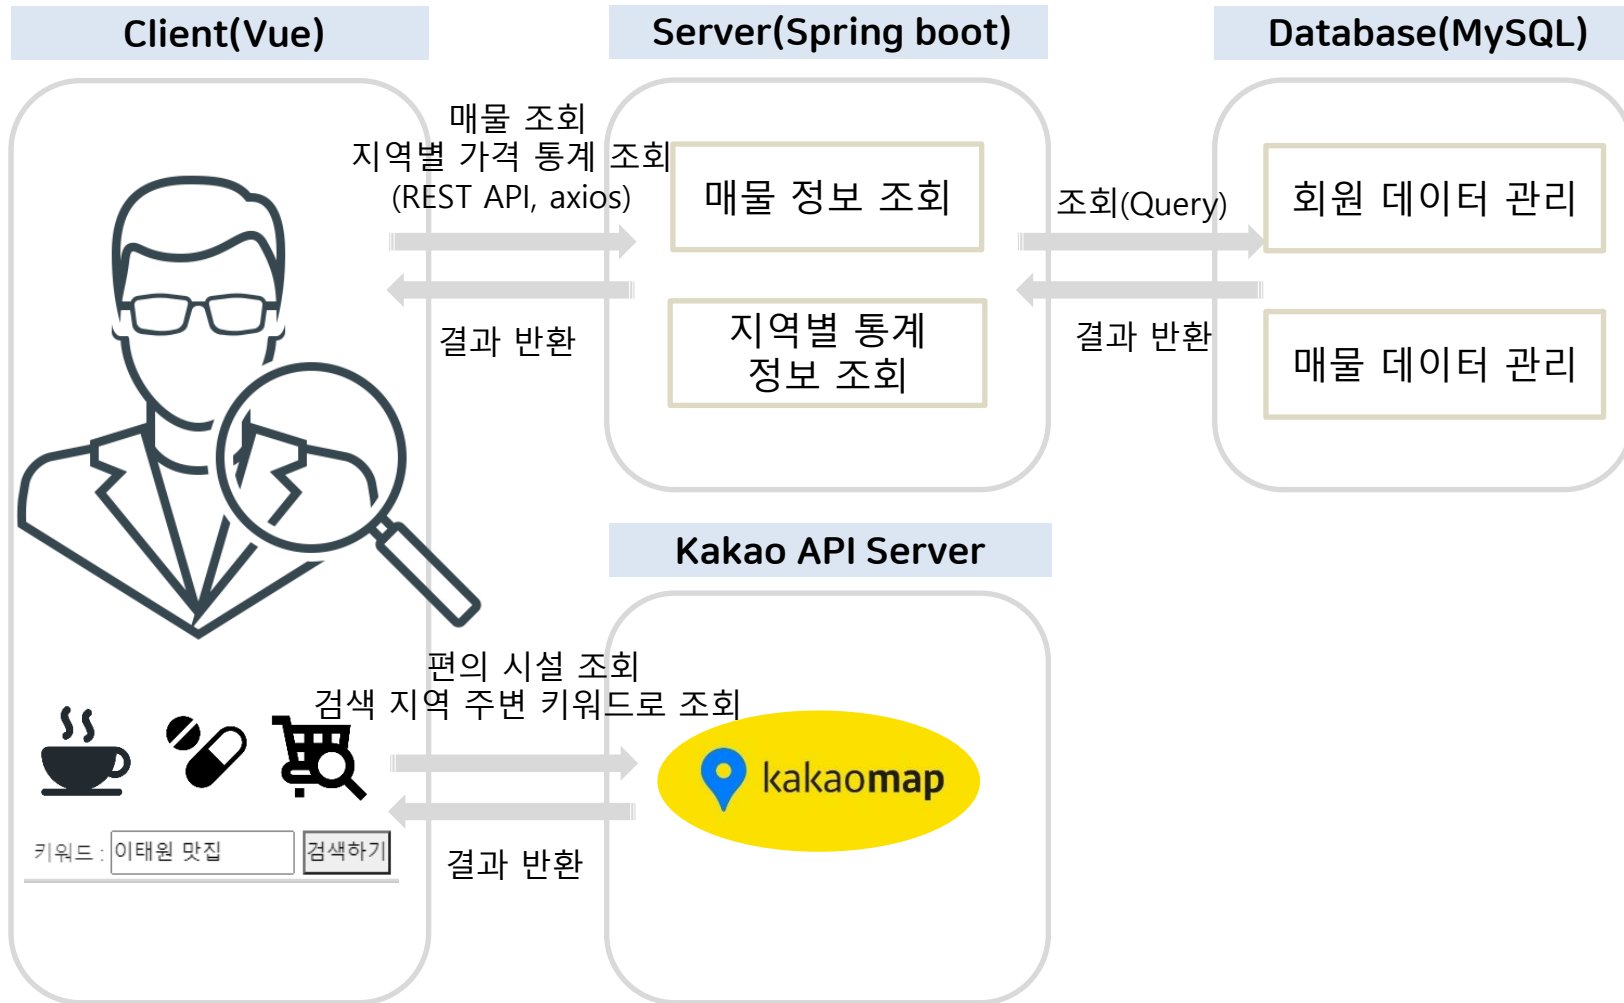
Client(Vue)

Server(Spring boot)

Database(MySQL)

매물 조회
지역별 가격 통계 조회
(REST API, axios)

결과 반환

매물 정보 조회

지역별 통계
정보 조회

조회(Query)

결과 반환

회원 데이터 관리

매물 데이터 관리

Kakao API Server

편의 시설 조회
검색 지역 주변 키워드로 조회

결과 반환

kakaomap

키워드 : 이태원 맛집 검색하기